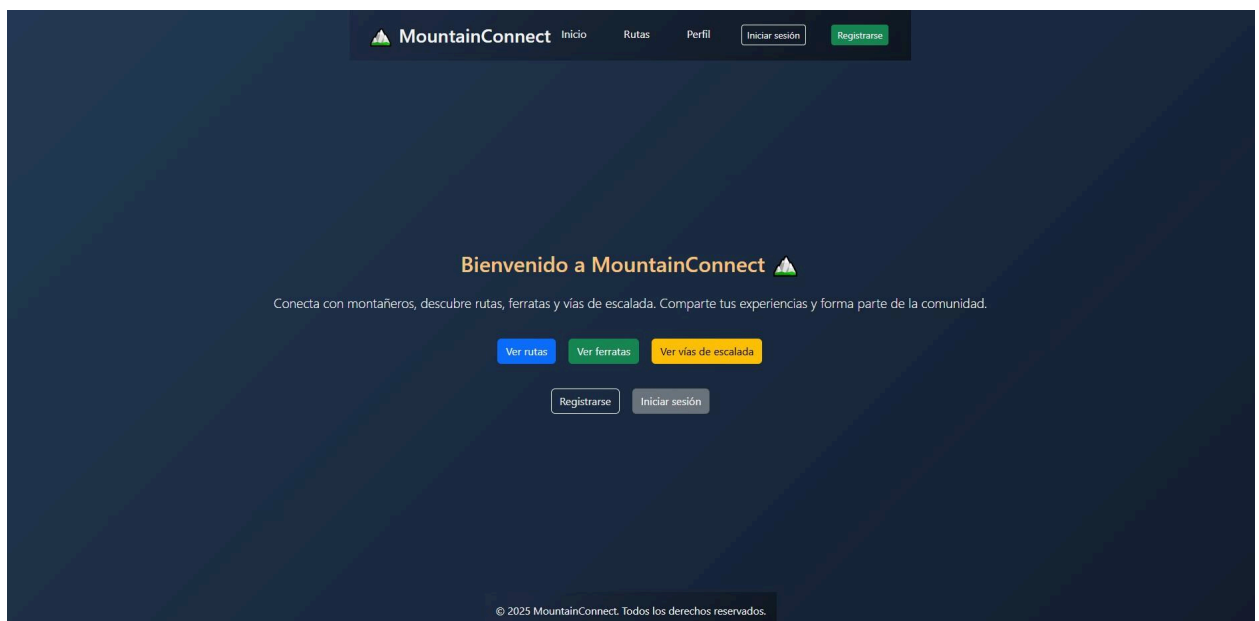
🏔 MountainConnect Inicio Rutas Perfil Iniciar sesión Registrarse

Bienvenido a MountainConnect 🏔

Conecta con montañeros, descubre rutas, ferratas y vías de escalada. Comparte tus experiencias y forma parte de la comunidad.

Ver rutas Ver ferratas Ver vías de escalada

Registrarse Iniciar sesión

© 2025 MountainConnect. Todos los derechos reservados.